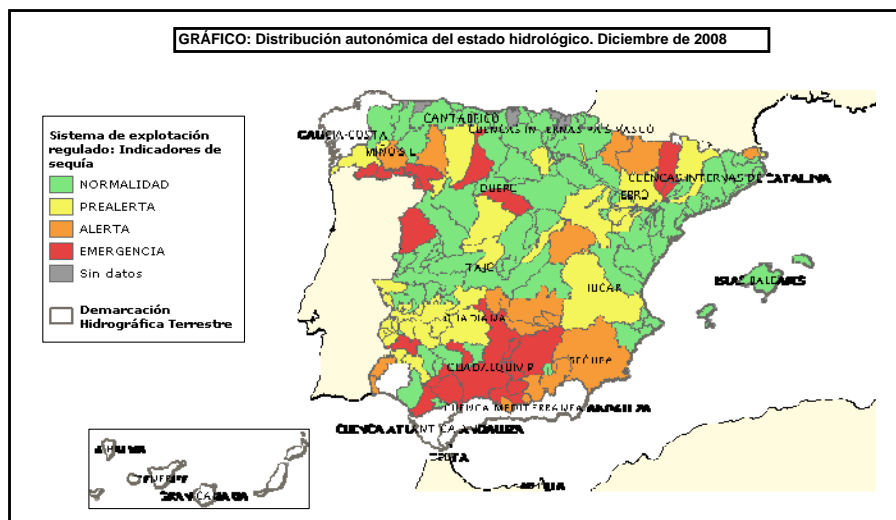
GRÁFICO: Distribución autonómica del estado hidrológico. Diciembre de 2008

Sistema de explotación regulado: Indicadores de sequía
NORMALIDAD
PREALERTA
ALERTA
EMERGENCIA
Sin datos
Demarcación Hidrográfica Terrestre

GALICIA-COSTA
CANTÁBRICO
CUENCAS INTERNAS PAÍS VASCO
MIÑO-SIL
DUERO
EBRO
CUENCAS INTERNAS DE CATALUÑA
TAJO
JÚCAR
ISLAS BALEARES
GUADIANA
SEGURA
GUADALQUIVIR
CUENCA MEDITERRÁNEA ANDALUZA
CUENCA ATLÁNTICA ANDALUZA
CEUTA
MELILLA
LA PALMA
TENERIFE
GRAN CANARIA